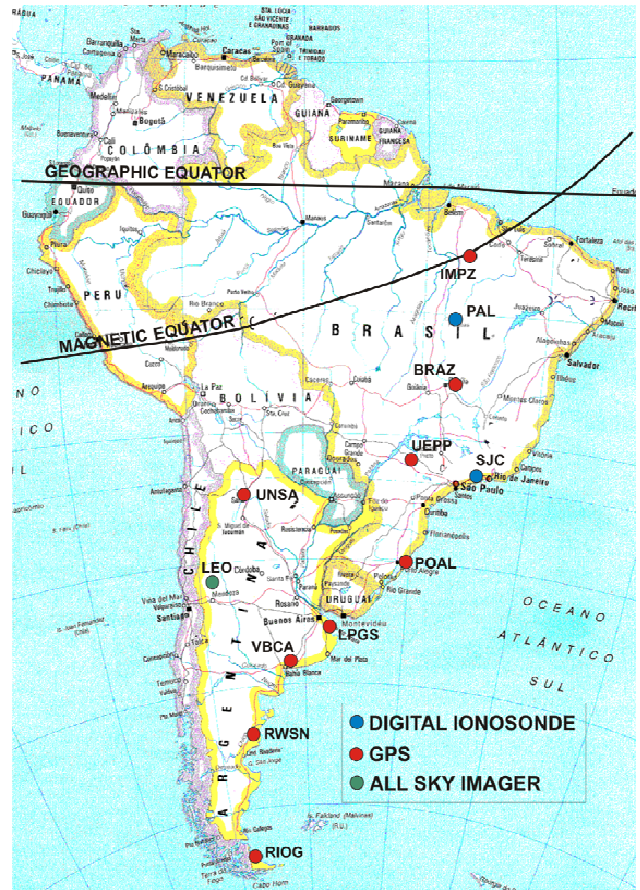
GEOGRAPHIC EQUATOR

MAGNETIC EQUATOR

IMPZ
PAL
BRAZ
UEPP
SJC
UNSA
LEO
POAL
LPGS
VBCA
RWSN
RIOG

DIGITAL IONOSONDE
GPS
ALL SKY IMAGER

PANAMA
VENEZUELA
COLOMBIA
GUIANA
SURINAME
GUIANA FRANCESA
EQUADOR
PERU
BRASIL
BOLIVIA
PARAGUAI
CHILE
ARGENTINA
URUGUAI

Caracas
Bogotá
Quito
Guayaquil
Manaus
Belém
Fortaleza
Recife
Salvador
La Paz
Rio de Janeiro
São Paulo
Porto Alegre
Montevidéu
Buenos Aires
Santiago
Córdoba
Mendoza
Rosario
Asunción
Bahia Blanca
Mar del Plata
Curitiba
Florianópolis
Campo Grande
Cuiabá
Brasília
Rio Branco
Arequipa
Cochabamba
Santa Cruz
Antofagasta
Valparaíso
Concepción
Rio Grande
Santos
Trujillo
Chiclayo
Iquitos

OCEANO
ATLÂNTICO
SUL

Falkland (Malvinas)
Cabo Horn